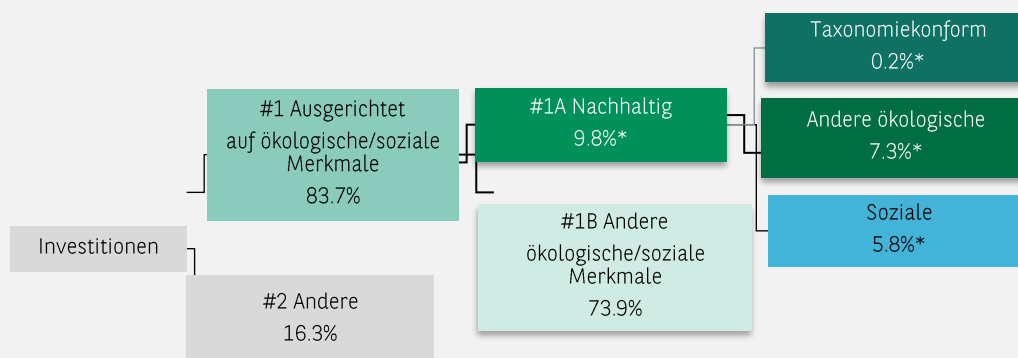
Taxonomiekonform
0.2%*

#1 Ausgerichtet auf ökologische/soziale Merkmale
83.7%

#1A Nachhaltig
9.8%*

Andere ökologische
7.3%*

Soziale
5.8%*

#1B Andere ökologische/soziale Merkmale
73.9%

Investitionen

#2 Andere
16.3%